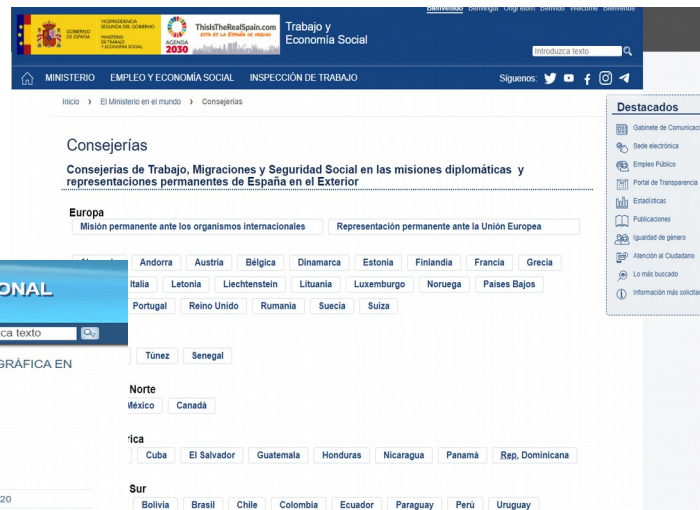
GOBIERNO DE ESPAÑA VICEPRESIDENCIA SEGUNDA DEL GOBIERNO MINISTERIO DE TRABAJO Y ECONOMÍA SOCIAL

AGENDA 2030

ThisIsTheRealSpain.com ESTO ES LA ESPAÑA DE VERDAD

Trabajo y Economía Social

Bienvenido Benvingut Ongi etorri Benvido Welcome Bienvenue

Introduzca texto

MINISTERIO EMPLEO Y ECONOMÍA SOCIAL INSPECCIÓN DE TRABAJO

Síguenos:

Inicio › El Ministerio en el mundo › Consejerías

Consejerías

Consejerías de Trabajo, Migraciones y Seguridad Social en las misiones diplomáticas y representaciones permanentes de España en el Exterior

Europa

Misión permanente ante los organismos internacionales

Representación permanente ante la Unión Europea

Andorra Austria Bélgica Dinamarca Estonia Finlandia Francia Grecia

Italia Letonia Liechtenstein Lituania Luxemburgo Noruega Países Bajos

Portugal Reino Unido Rumanía Suecia Suiza

Túnez Senegal

Norte

México Canadá

rica

Cuba El Salvador Guatemala Honduras Nicaragua Panamá Rep. Dominicana

Sur

Bolivia Brasil Chile Colombia Ecuador Paraguay Perú Uruguay

Destacados

Gabinete de Comunicaci

Sede electrónica

Empleo Público

Portal de Transparencia

Estadísticas

Publicaciones

Igualdad de género

Atención al Ciudadano

Lo más buscado

Información más solicita

ONAL

ca texto

GRÁFICA EN

20